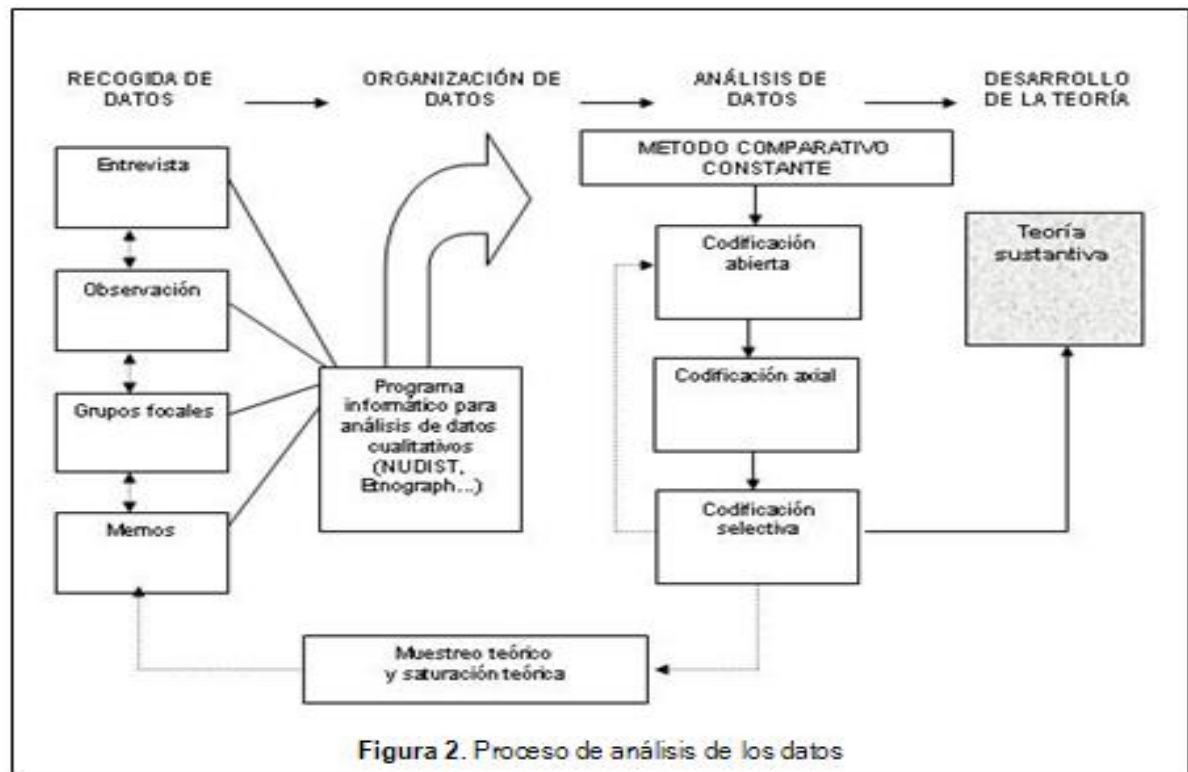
RECOGIDA DE DATOS

ORGANIZACIÓN DE DATOS

ANÁLISIS DE DATOS

DESARROLLO DE LA TEORÍA

METODO COMPARATIVO CONSTANTE

Entrevista

Observación

Grupos focales

Memos

Programa informático para análisis de datos cualitativos (NUDIST, Etnograph...)

Codificación abierta

Codificación axial

Codificación selectiva

Teoría sustantiva

Muestreo teórico y saturación teórica

Figura 2. Proceso de análisis de los datos